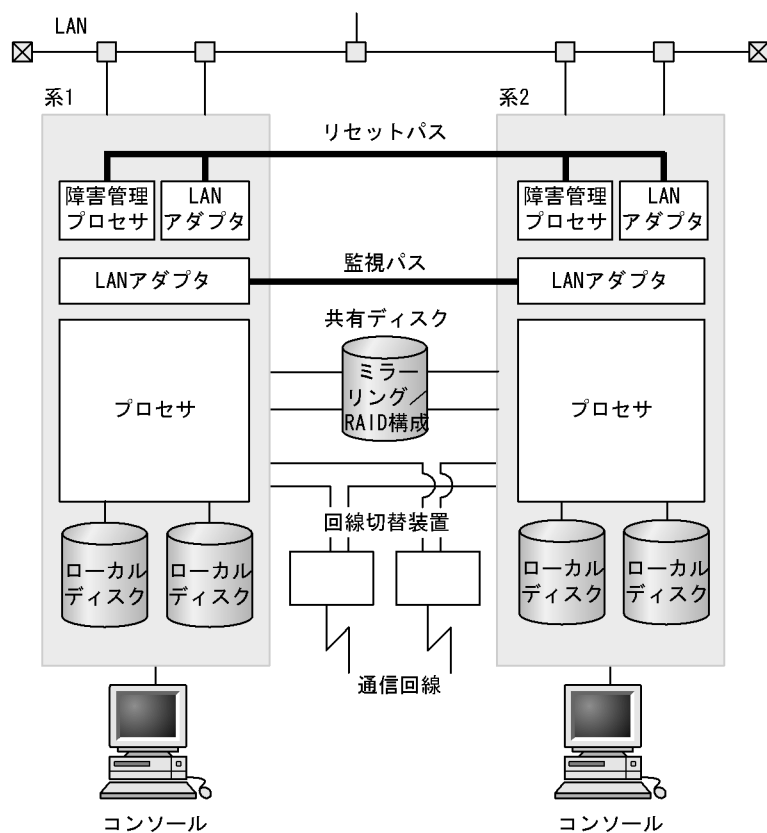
LAN

系1

系2

リセットパス

障害管理プロセサ

LANアダプタ

障害管理プロセサ

LANアダプタ

LANアダプタ

監視パス

LANアダプタ

共有ディスク

ミラーリング／RAID構成

プロセサ

プロセサ

回線切替装置

ローカルディスク

ローカルディスク

ローカルディスク

ローカルディスク

通信回線

コンソール

コンソール